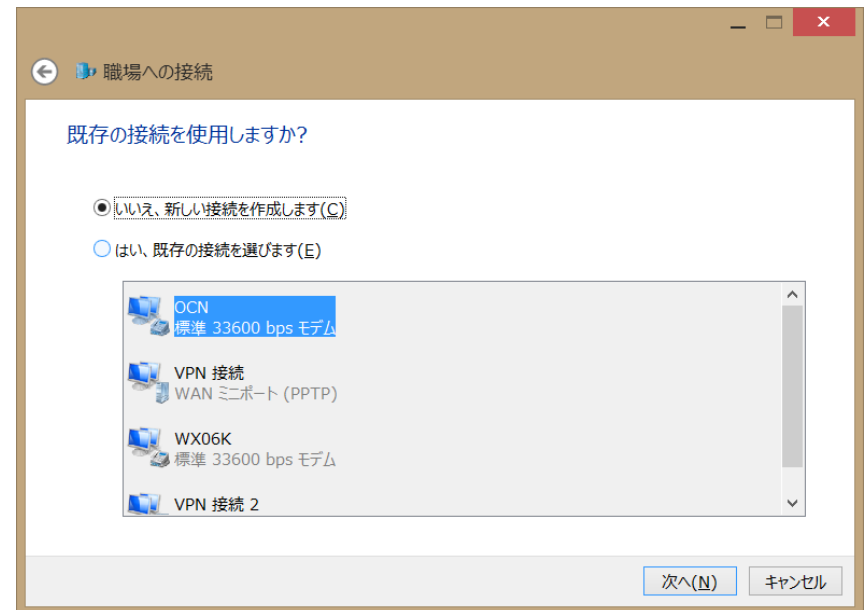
職場への接続

既存の接続を使用しますか?

いいえ、新しい接続を作成します(C)

はい、既存の接続を選びます(E)

OCN
標準 33600 bps モデム

VPN 接続
WAN ミニポート (PPTP)

WX06K
標準 33600 bps モデム

VPN 接続 2

次へ(N)

キャンセル